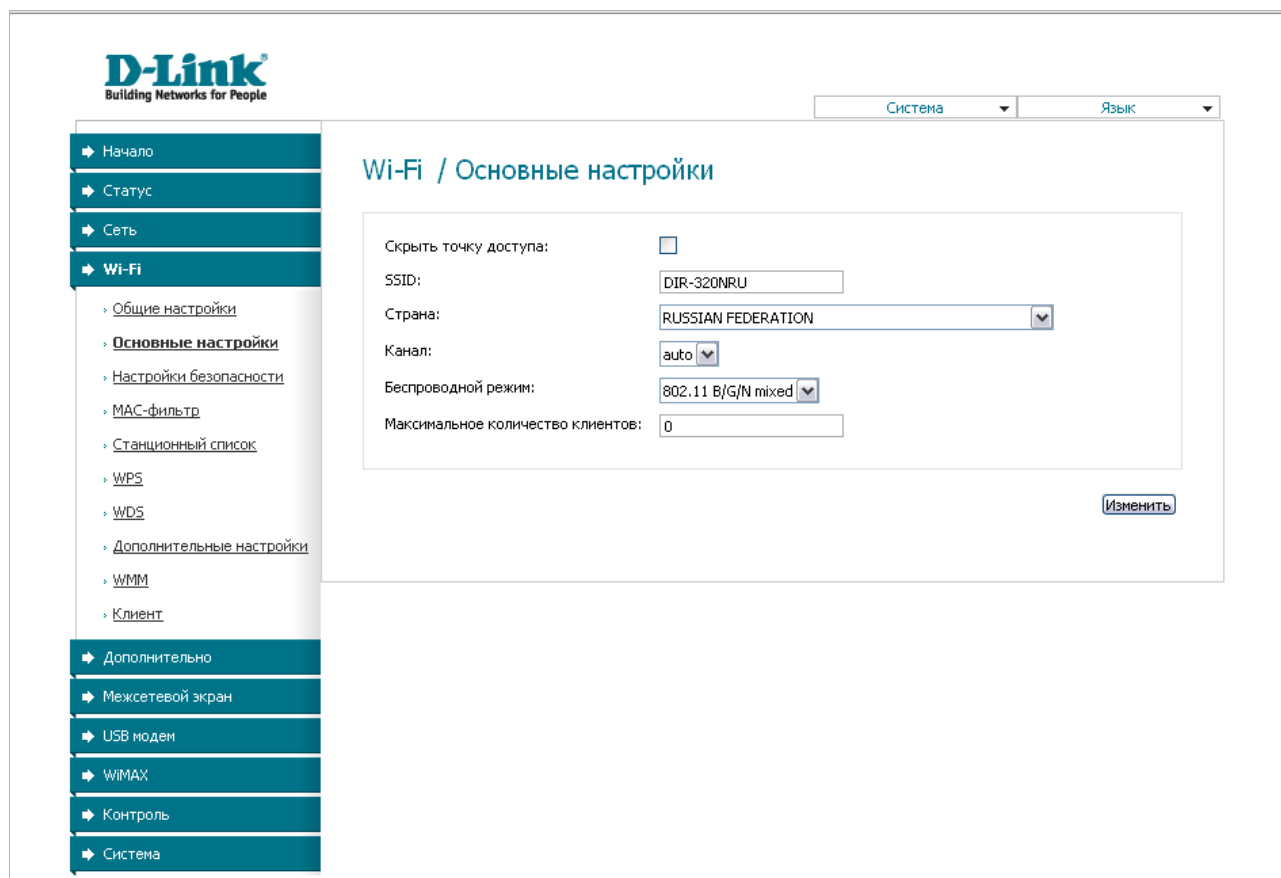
D-Link
Building Networks for People

Система
Язык

Начало
Статус
Сеть
Wi-Fi
› Общие настройки
› Основные настройки
› Настройки безопасности
› MAC-фильтр
› Станционный список
› WPS
› WDS
› Дополнительные настройки
› WMM
› Клиент
Дополнительно
Межсетевой экран
USB модем
WiMAX
Контроль
Система

Wi-Fi / Основные настройки

Скрыть точку доступа:
SSID: DIR-320NRU
Страна: RUSSIAN FEDERATION
Канал: auto
Беспроводной режим: 802.11 B/G/N mixed
Максимальное количество клиентов: 0

Изменить